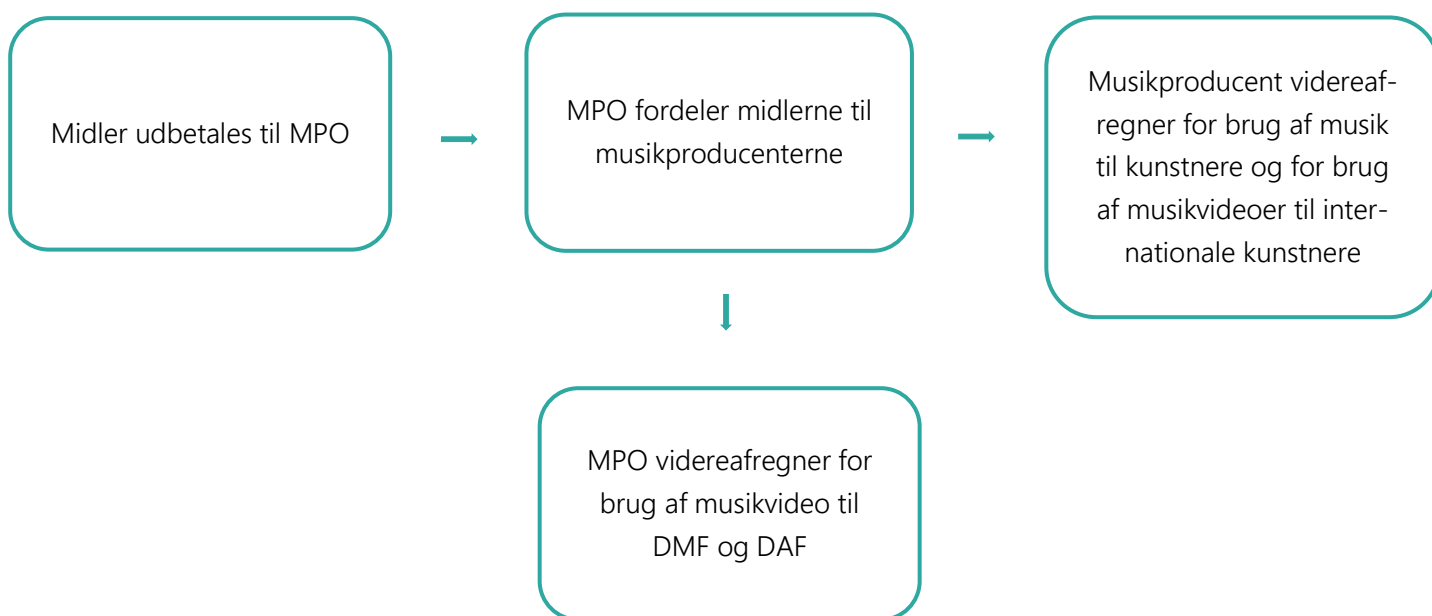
Midler udbetales til MPO

MPO fordeler midlerne til musikproducenterne

Musikproducent videreafregner for brug af musik til kunstnere og for brug af musikvideoer til internationale kunstnere

MPO videreafregner for brug af musikvideo til DMF og DAF